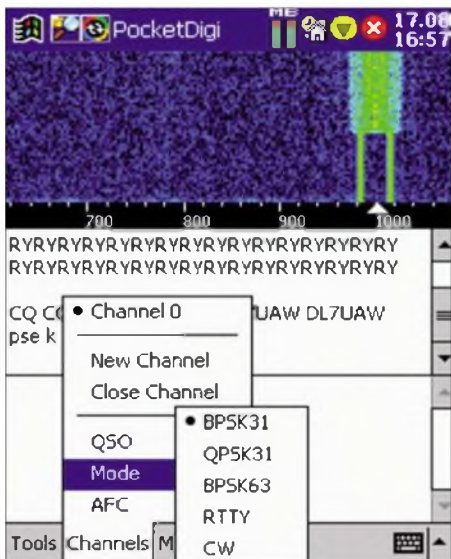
PocketDigi ME 17.08 16:57

700 800 900 1000

RYRYRYRYRYRYRYRYRYRYRYRYRYRYRYRYRYRY
RYRYRYRYRYRYRYRYRYRYRYRYRYRYRYRYRYRY

CQ C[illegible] UAW DL7UAW
pse k

• Channel 0

New Channel
Close Channel

QSO
Mode
AFC

• BPSK31
QPSK31
BPSK63
RTTY
CW

Tools Channels M